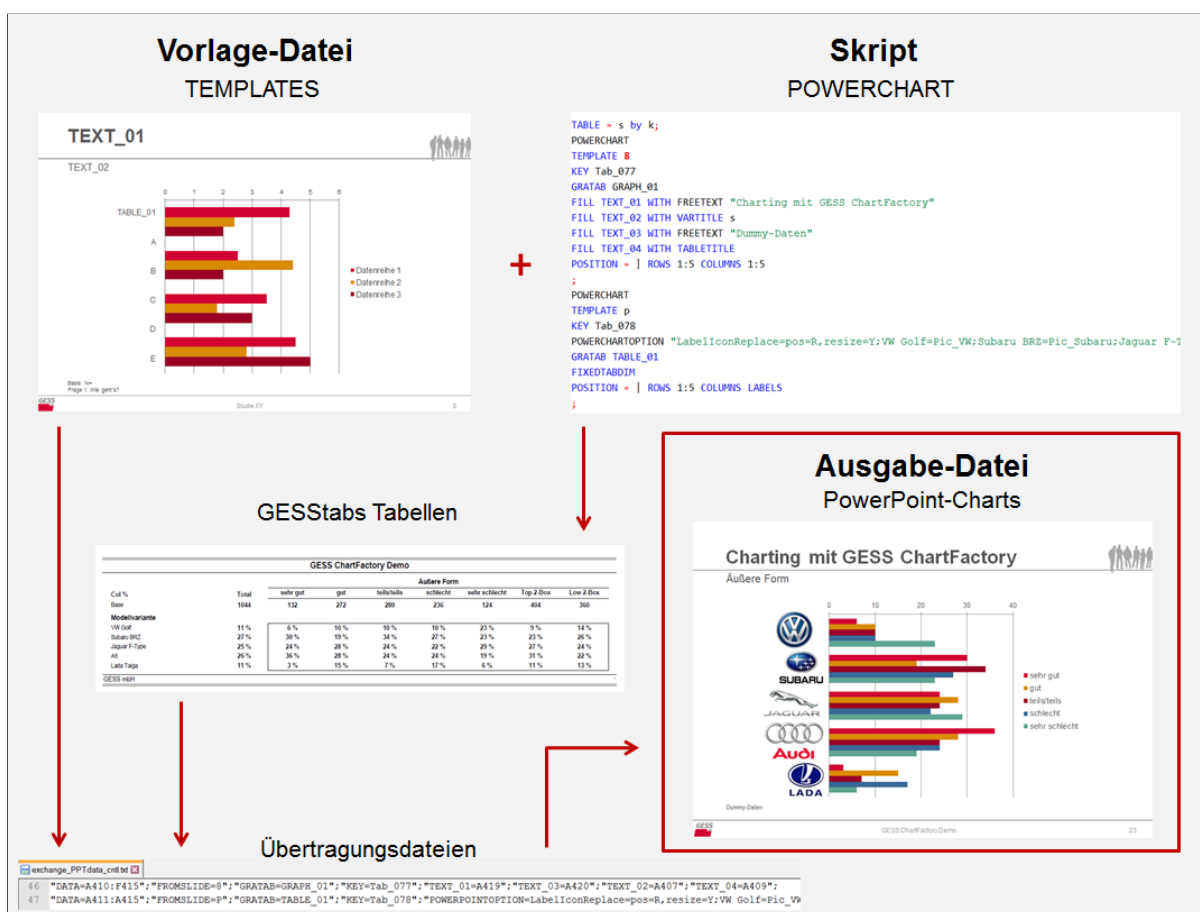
Vorlage-Datei
TEMPLATES

TEXT_01
TEXT_02

0 1 2 3 4 5 6
TABLE_01
A
B
C
D
E

Datenreihe 1
Datenreihe 2
Datenreihe 3

Basis: N=
Frage 1: Wie geht's?

GESS
Studie XY
0

Skript
POWERCHART

TABLE = s by k;
POWERCHART
TEMPLATE 8
KEY Tab_077
GRATAB GRAPH_01
FILL TEXT_01 WITH FREETEXT "Charting mit GESS ChartFactory"
FILL TEXT_02 WITH VARTITLE s
FILL TEXT_03 WITH FREETEXT "Dummy-Daten"
FILL TEXT_04 WITH TABLETITLE
POSITION = | ROWS 1:5 COLUMNS 1:5
;
POWERCHART
TEMPLATE p
KEY Tab_078
POWERCHARTOPTION "LabelIconReplace=pos=R,resize=Y;VW Golf=Pic_VW;Subaru BRZ=Pic_Subaru;Jaguar F-T
GRATAB TABLE_01
FIXEDTABDIM
POSITION = | ROWS 1:5 COLUMNS LABELS
;

+

GESStabs Tabellen

GESS ChartFactory Demo

| | | Äußere Form | | | | | | |
|---|---|---|---|---|---|---|---|---|
| Col % | Total | sehr gut | gut | teils/teils | schlecht | sehr schlecht | Top 2-Box | Low 2-Box |
| Base | 1044 | 132 | 272 | 280 | 236 | 124 | 404 | 360 |
| Modellvariante | | | | | | | | |
| VW Golf | 11 % | 6 % | 10 % | 10 % | 10 % | 23 % | 9 % | 14 % |
| Subaru BRZ | 27 % | 30 % | 19 % | 34 % | 27 % | 23 % | 23 % | 26 % |
| Jaguar F-Type | 25 % | 24 % | 28 % | 24 % | 22 % | 29 % | 27 % | 24 % |
| A6 | 26 % | 36 % | 28 % | 24 % | 24 % | 19 % | 31 % | 22 % |
| Lada Taiga | 11 % | 3 % | 15 % | 7 % | 17 % | 6 % | 11 % | 13 % |

GESS mbH

Ausgabe-Datei
PowerPoint-Charts

Charting mit GESS ChartFactory
Äußere Form

0 10 20 30 40
SUBARU
JAGUAR
Audi
LADA

sehr gut
gut
teils/teils
schlecht
sehr schlecht

Dummy-Daten
GESS
GESS ChartFactory Demo
23

Übertragungsdateien

exchange_PPTdata_cntl.txt
46 "DATA=A410:F415";"FROMSLIDE=8";"GRATAB=GRAPH_01";"KEY=Tab_077";"TEXT_01=A419";"TEXT_03=A420";"TEXT_02=A407";"TEXT_04=A409";
47 "DATA=A411:A415";"FROMSLIDE=P";"GRATAB=TABLE_01";"KEY=Tab_078";"POWERPOINTOPTION=LabelIconReplace=pos=R,resize=Y;VW Golf=Pic_VW